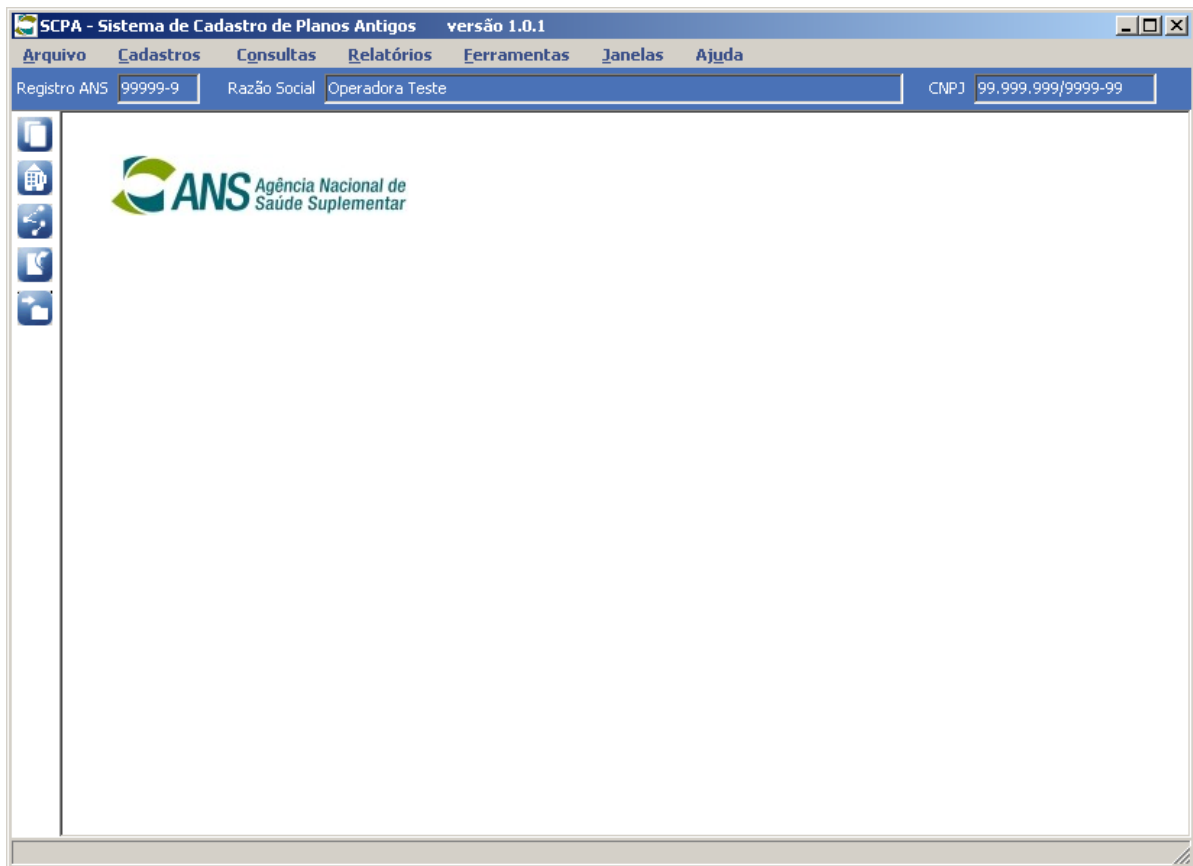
SCPA - Sistema de Cadastro de Planos Antigos versão 1.0.1

Arquivo Cadastros Consultas Relatórios Ferramentas Janelas Ajuda

Registro ANS 99999-9 Razão Social Operadora Teste CNPJ 99.999.999/9999-99

ANS Agência Nacional de Saúde Suplementar